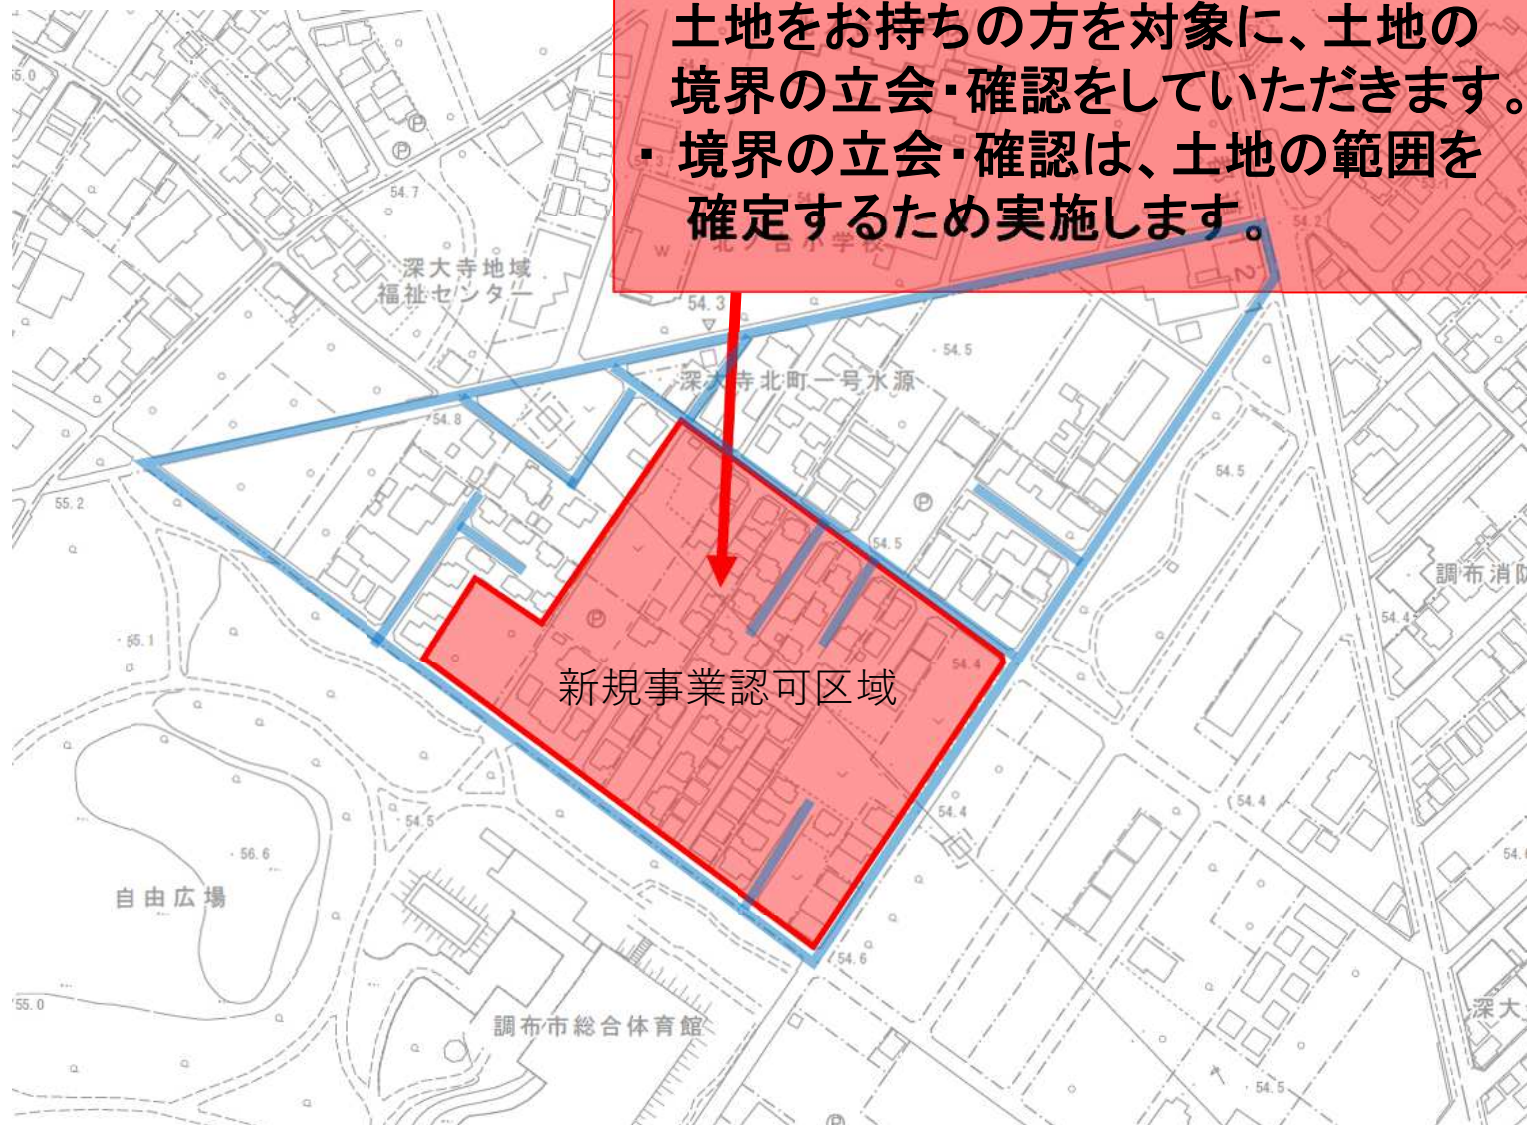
土地をお持ちの方を対象に、土地の境界の立会・確認をしていただきます。
・境界の立会・確認は、土地の範囲を確定するため実施します。

55.0
54.7
深大寺地域福祉センター
北ノ台小学校
54.3
54.2
54.5
深大寺北町一号水源
54.8
55.2
54.5
54.5
調布消防
54.4
65.1
新規事業認可区域
54.4
54.4
54.4
54.5
56.6
自由広場
54.6
54.6
55.0
調布市総合体育館
深大
54.5